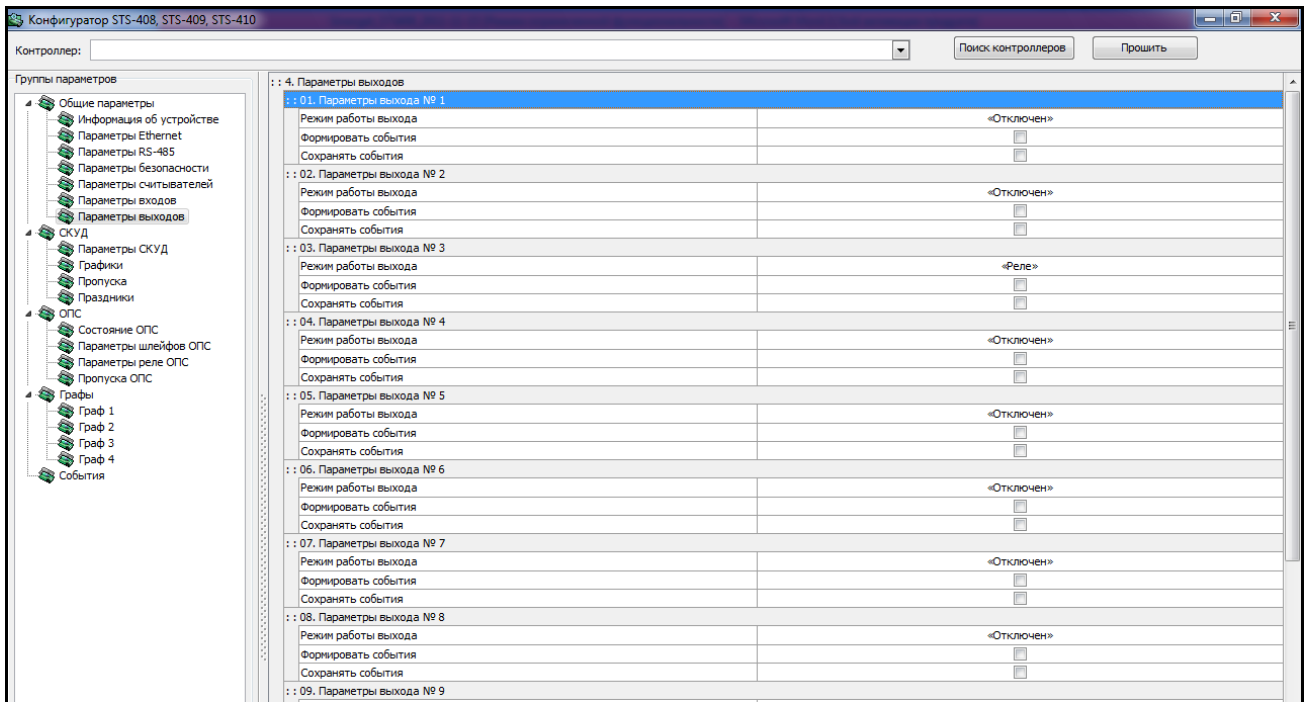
Конфигуратор STS-408, STS-409, STS-410

Контроллер:

Поиск контроллеров

Прошить

Группы параметров

Общие параметры
Информация об устройстве
Параметры Ethernet
Параметры RS-485
Параметры безопасности
Параметры считывателей
Параметры входов
Параметры выходов
СКУД
Параметры СКУД
Графики
Пропуска
Праздники
ОПС
Состояние ОПС
Параметры шлейфов ОПС
Параметры реле ОПС
Пропуска ОПС
Графы
Граф 1
Граф 2
Граф 3
Граф 4
События

: : 4. Параметры выходов

: : 01. Параметры выхода № 1

| | |
|---|---|
| Режим работы выхода | «Отключен» |
| Формировать события | |
| Сохранять события | |

: : 02. Параметры выхода № 2

| | |
|---|---|
| Режим работы выхода | «Отключен» |
| Формировать события | |
| Сохранять события | |

: : 03. Параметры выхода № 3

| | |
|---|---|
| Режим работы выхода | «Реле» |
| Формировать события | |
| Сохранять события | |

: : 04. Параметры выхода № 4

| | |
|---|---|
| Режим работы выхода | «Отключен» |
| Формировать события | |
| Сохранять события | |

: : 05. Параметры выхода № 5

| | |
|---|---|
| Режим работы выхода | «Отключен» |
| Формировать события | |
| Сохранять события | |

: : 06. Параметры выхода № 6

| | |
|---|---|
| Режим работы выхода | «Отключен» |
| Формировать события | |
| Сохранять события | |

: : 07. Параметры выхода № 7

| | |
|---|---|
| Режим работы выхода | «Отключен» |
| Формировать события | |
| Сохранять события | |

: : 08. Параметры выхода № 8

| | |
|---|---|
| Режим работы выхода | «Отключен» |
| Формировать события | |
| Сохранять события | |

: : 09. Параметры выхода № 9